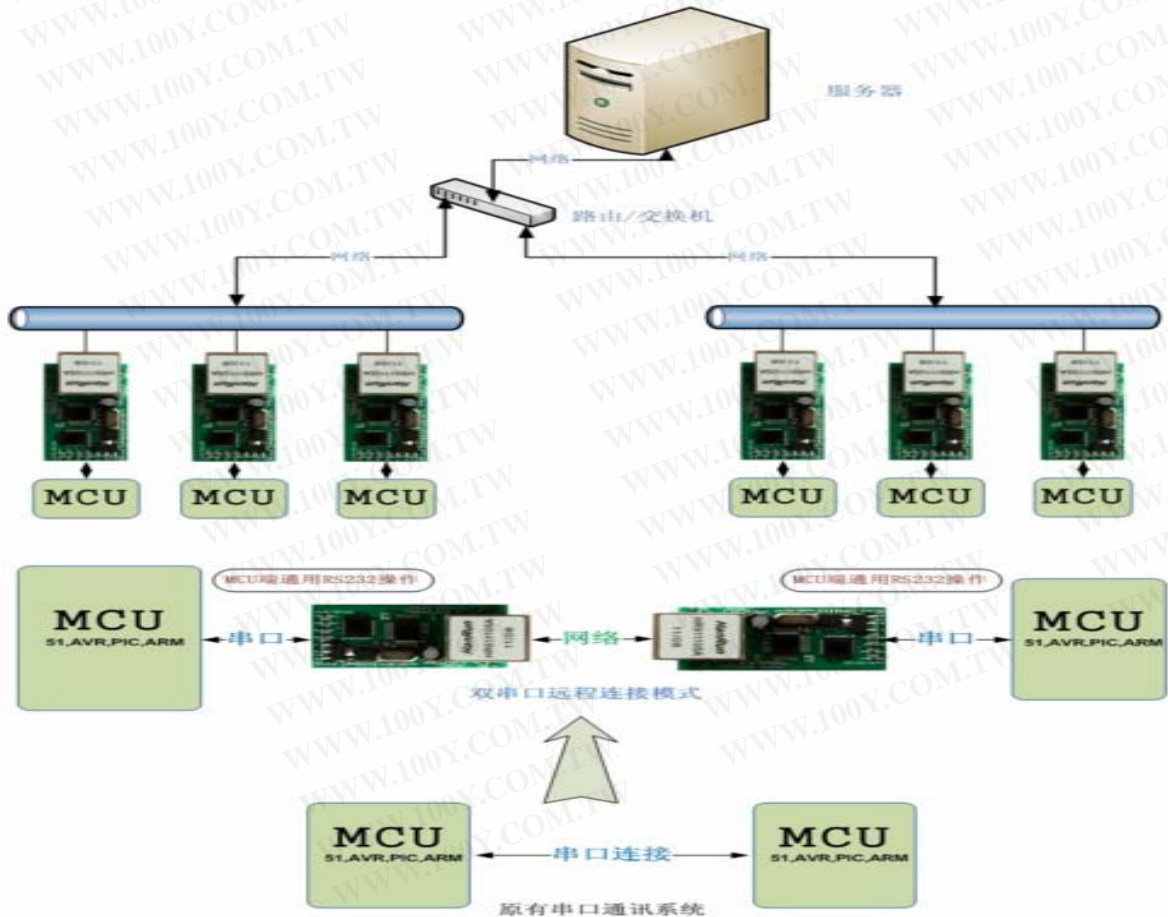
WWW.100Y.COM.TW

服务器

网络

路由/交换机

网络

网络

MCU

MCU

MCU

MCU

MCU

MCU

MCU端通用RS232操作

MCU端通用RS232操作

MCU
51,AVR,PIC,ARM

串口

网络

串口

MCU
51,AVR,PIC,ARM

双串口远程连接模式

MCU
51,AVR,PIC,ARM

串口连接

MCU
51,AVR,PIC,ARM

原有串口通讯系统